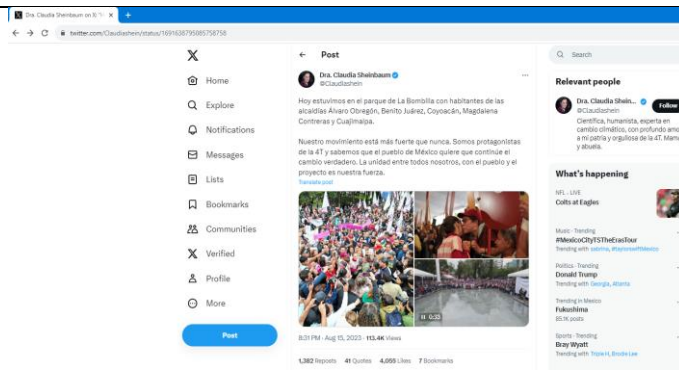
Dra. Claudia Sheinbaum on X: "H
twitter.com/Claudiashein/status/1691638795885758758

Home
Explore
Notifications
Messages
Lists
Bookmarks
Communities
Verified
Profile
More
Post

Post

Dra. Claudia Sheinbaum
@Claudiashein

Hoy estuvimos en el parque de La Bombilla con habitantes de las alcaldías Álvaro Obregón, Benito Juárez, Coyoacán, Magdalena Contreras y Cuajimalpa.

Nuestro movimiento está más fuerte que nunca. Somos protagonistas de la 4T y sabemos que el pueblo de México quiere que continúe el cambio verdadero. La unidad entre todos nosotros, con el pueblo y el proyecto es nuestra fuerza.

Translate post

0:33

8:31 PM · Aug 15, 2023 · 113.4K Views

1,382 Reposts 41 Quotes 4,055 Likes 7 Bookmarks

Search

Relevant people

Dra. Claudia Shein...
@Claudiashein
Follow
Científica, humanista, experta en cambio climático, con profundo amor a mi patria y orgullosa de la 4T. Mamá y abuela.

What's happening

NFL · LIVE
Colts at Eagles

Music · Trending
#MexicoCityTSTheErasTour
Trending with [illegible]

Politics · Trending
Donald Trump
Trending with Georgia, Atlanta

Trending in Mexico
Fukushima
85.1K posts

Sports · Trending
Bray Wyatt
Trending with Triple H, Brock Lee